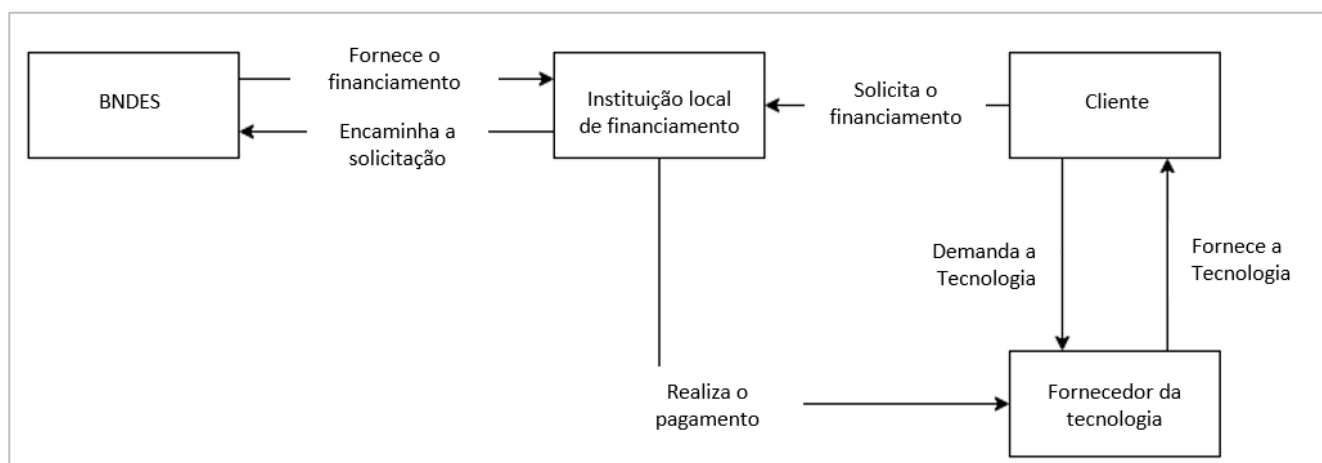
BNDES

Fornece o financiamento

Encaminha a solicitação

Instituição local de financiamento

Solicita o financiamento

Cliente

Demanda a Tecnologia

Fornece a Tecnologia

Realiza o pagamento

Fornecedor da tecnologia